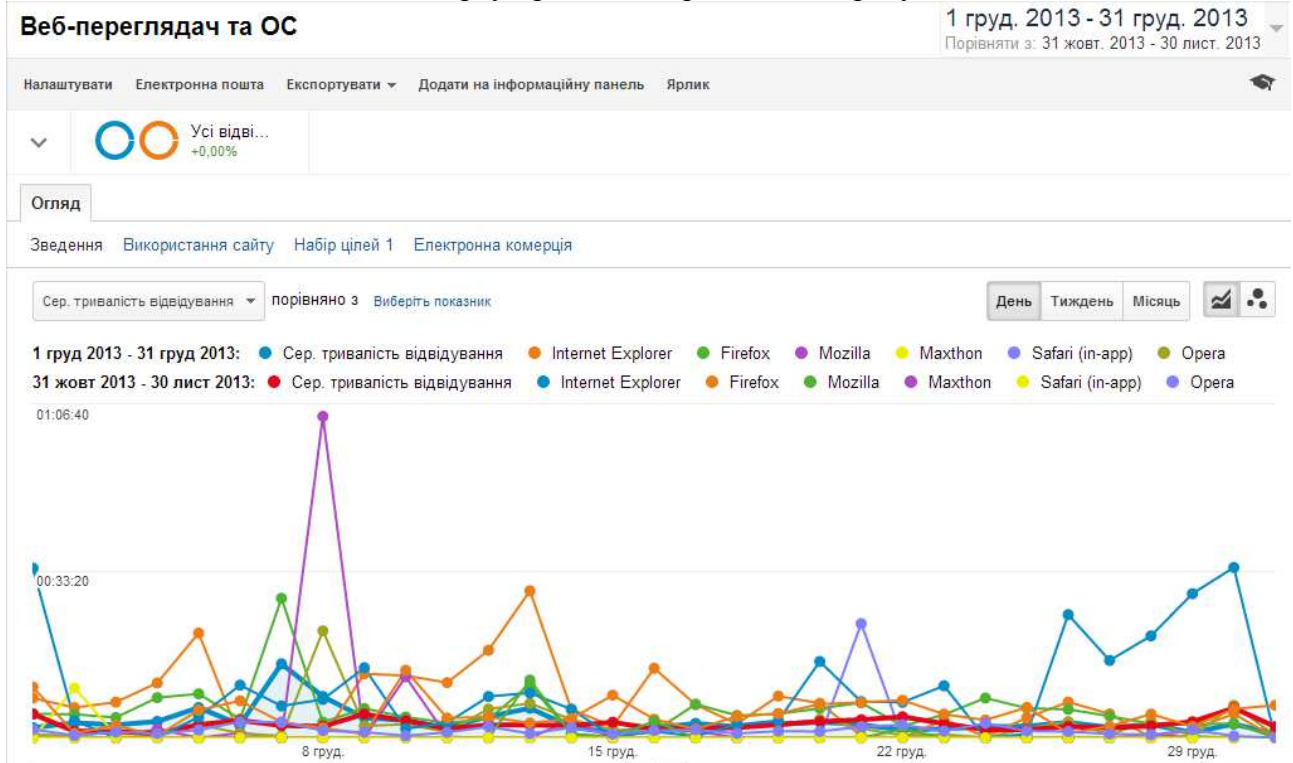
Веб-переглядач та ОС

1 груд. 2013 - 31 груд. 2013
Порівняти з: 31 жовт. 2013 - 30 лист. 2013

Налаштувати Електронна пошта Експортувати Додати на інформаційну панель Ярлик

Усі відві...
+0,00%

Огляд

Зведення Використання сайту Набір цілей 1 Електронна комерція

Сер. тривалість відвідування порівняно з Виберіть показник

День Тиждень Місяць

1 груд 2013 - 31 груд 2013: Сер. тривалість відвідування Internet Explorer Firefox Mozilla Maxthon Safari (in-app) Opera
31 жовт 2013 - 30 лист 2013: Сер. тривалість відвідування Internet Explorer Firefox Mozilla Maxthon Safari (in-app) Opera

01:06:40

00:33:20

8 груд. 15 груд. 22 груд. 29 груд.